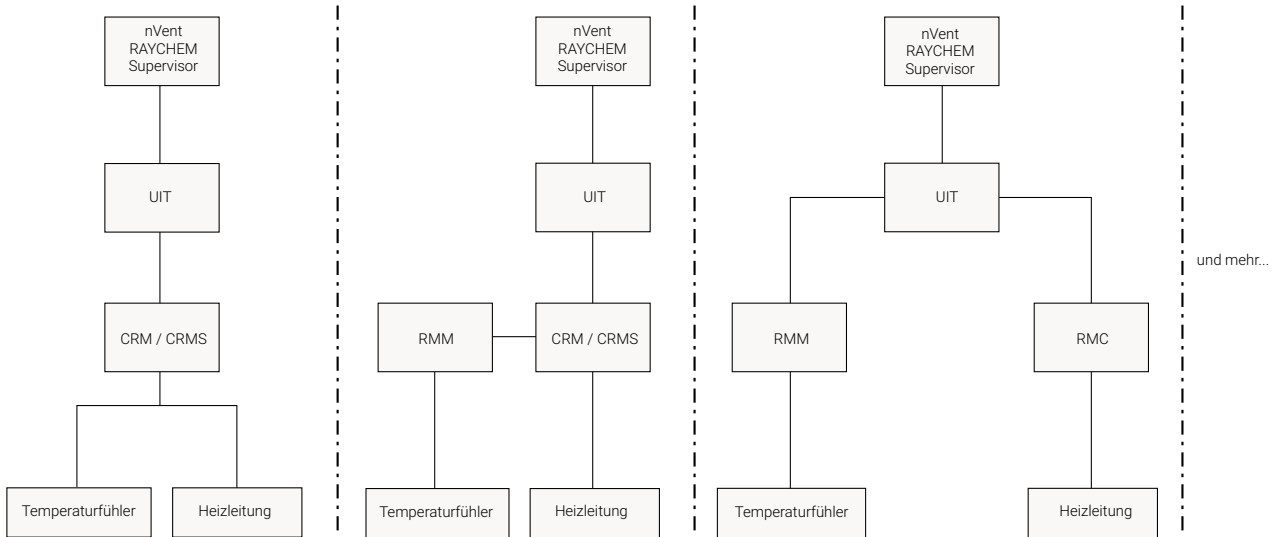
nVent RAYCHEM Supervisor

UIT

CRM / CRMS

Temperaturfühler

Heizleitung

nVent RAYCHEM Supervisor

UIT

RMM

CRM / CRMS

Temperaturfühler

Heizleitung

nVent RAYCHEM Supervisor

UIT

RMM

RMC

Temperaturfühler

Heizleitung

und mehr...